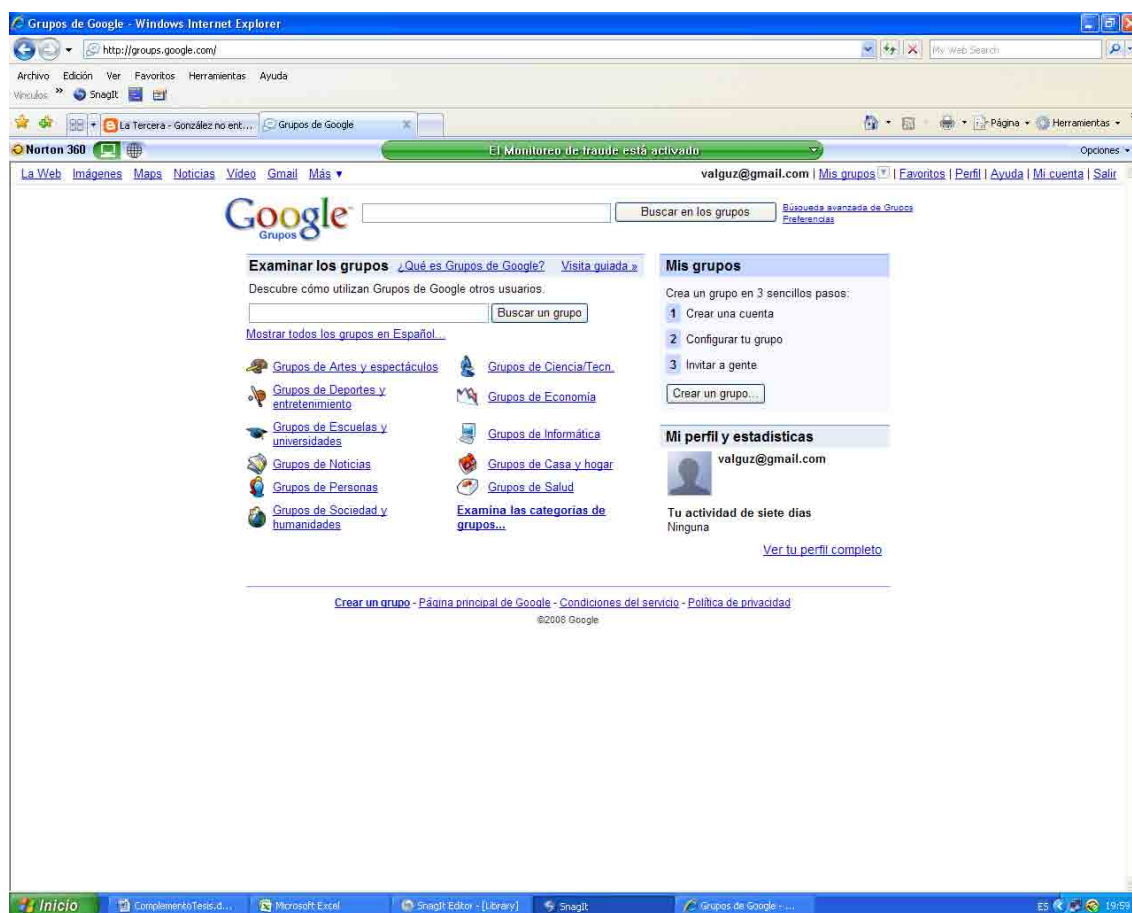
Grupos de Google - Windows Internet Explorer

http://groups.google.com/

My Web Search

Archivo Edición Ver Favoritos Herramientas Ayuda

Vínculos » SnagIt

La Tercera - González no ent... Grupos de Google

Página Herramientas

Norton 360

El Monitoreo de fraude está activado

Opciones

La Web Imágenes Maps Noticias Video Gmail Más ▾

valguz@gmail.com | Mis grupos | Favoritos | Perfil | Ayuda | Mi cuenta | Salir

Google Grupos

Buscar en los grupos

Búsqueda avanzada de Grupos
Preferencias

Examinar los grupos ¿Qué es Grupos de Google? Visita guiada »

Descubre cómo utilizan Grupos de Google otros usuarios.

Buscar un grupo

Mostrar todos los grupos en Español...

Grupos de Artes y espectáculos
Grupos de Ciencia/Tecn.
Grupos de Deportes y entretenimiento
Grupos de Economía
Grupos de Escuelas y universidades
Grupos de Informática
Grupos de Noticias
Grupos de Casa y hogar
Grupos de Personas
Grupos de Salud
Grupos de Sociedad y humanidades
Examina las categorías de grupos...

Mis grupos

Crea un grupo en 3 sencillos pasos:

1 Crear una cuenta

2 Configurar tu grupo

3 Invitar a gente

Crear un grupo...

Mi perfil y estadísticas

valguz@gmail.com

Tu actividad de siete días
Ninguna

Ver tu perfil completo

Crear un grupo - Página principal de Google - Condiciones del servicio - Política de privacidad

©2008 Google

Inicio | ComplementoTesis.d... | Microsoft Excel | SnagIt Editor - [Library] | SnagIt | Grupos de Google - ... | ES 19:59